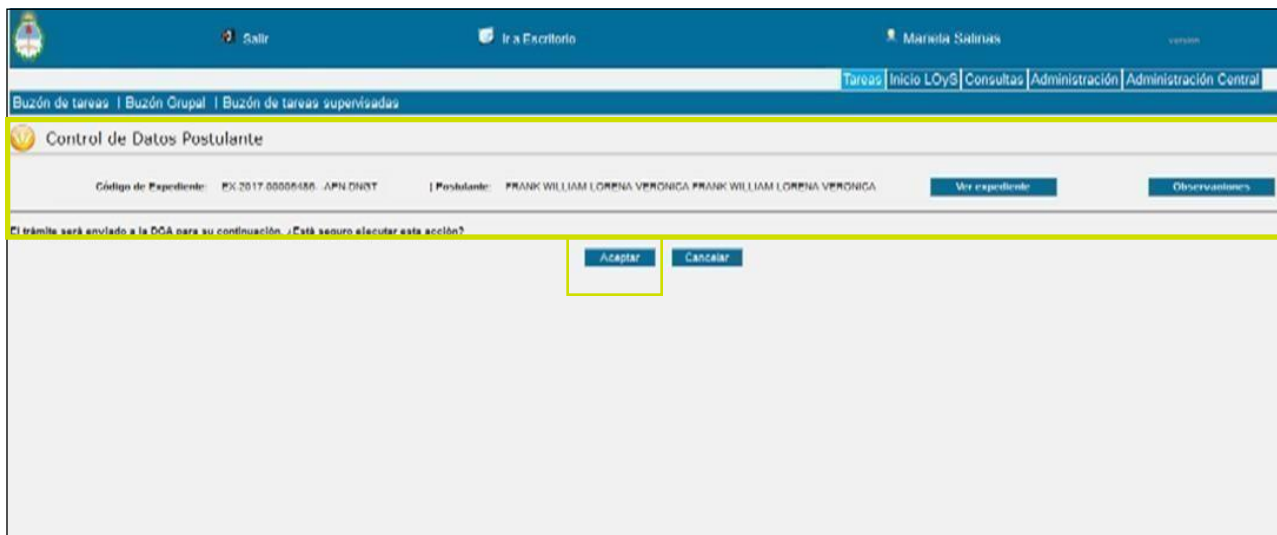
Salir

Ir a Escritorio

Mariela Salinas

version

Tareas | Inicio LOyS | Consultas | Administración | Administración Central

Buzón de tareas | Buzón Grupal | Buzón de tareas supervisadas

Control de Datos Postulante

Código de Expediente: EX-2017-00006486- -APN-DNGT

| Postulante: FRANK WILLIAM LORENA VERONICA FRANK WILLIAM LORENA VERONICA

Ver expediente

Observaciones

El trámite será enviado a la DGA para su continuación. ¿Está seguro ejecutar esta acción?

Aceptar

Cancelar